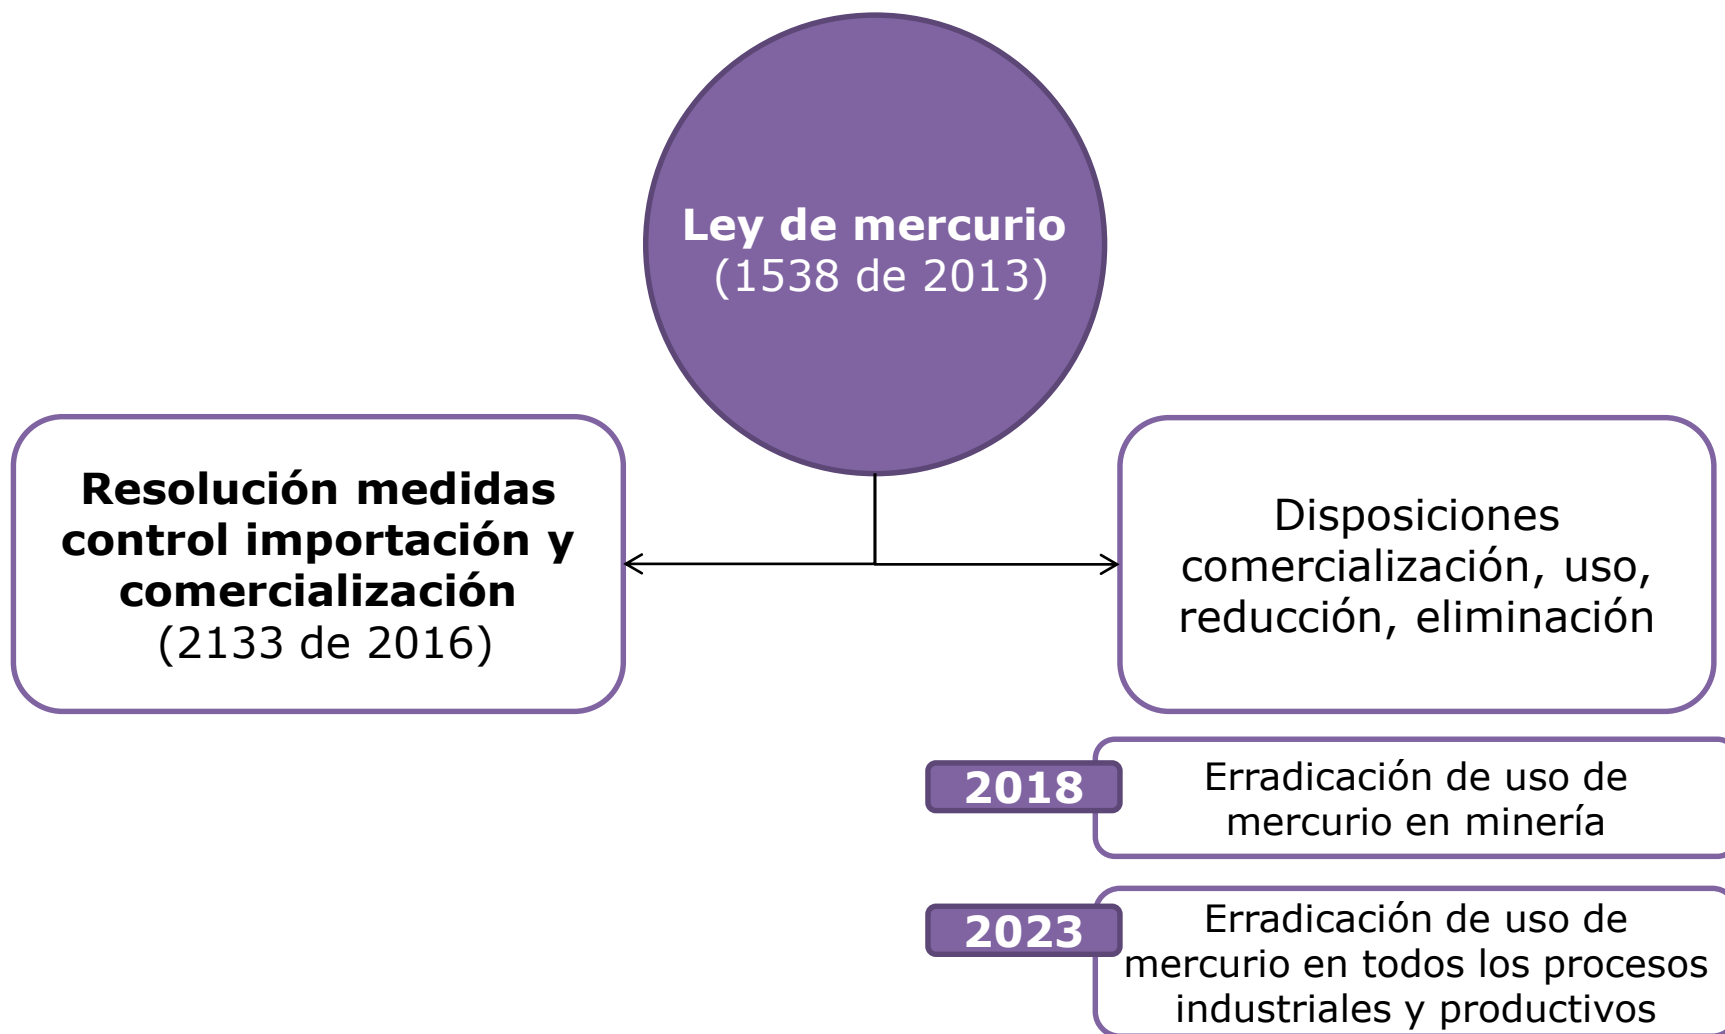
Ley de mercurio
(1538 de 2013)

Resolución medidas control importación y comercialización
(2133 de 2016)

Disposiciones comercialización, uso, reducción, eliminación

2018

Erradicación de uso de mercurio en minería

2023

Erradicación de uso de mercurio en todos los procesos industriales y productivos